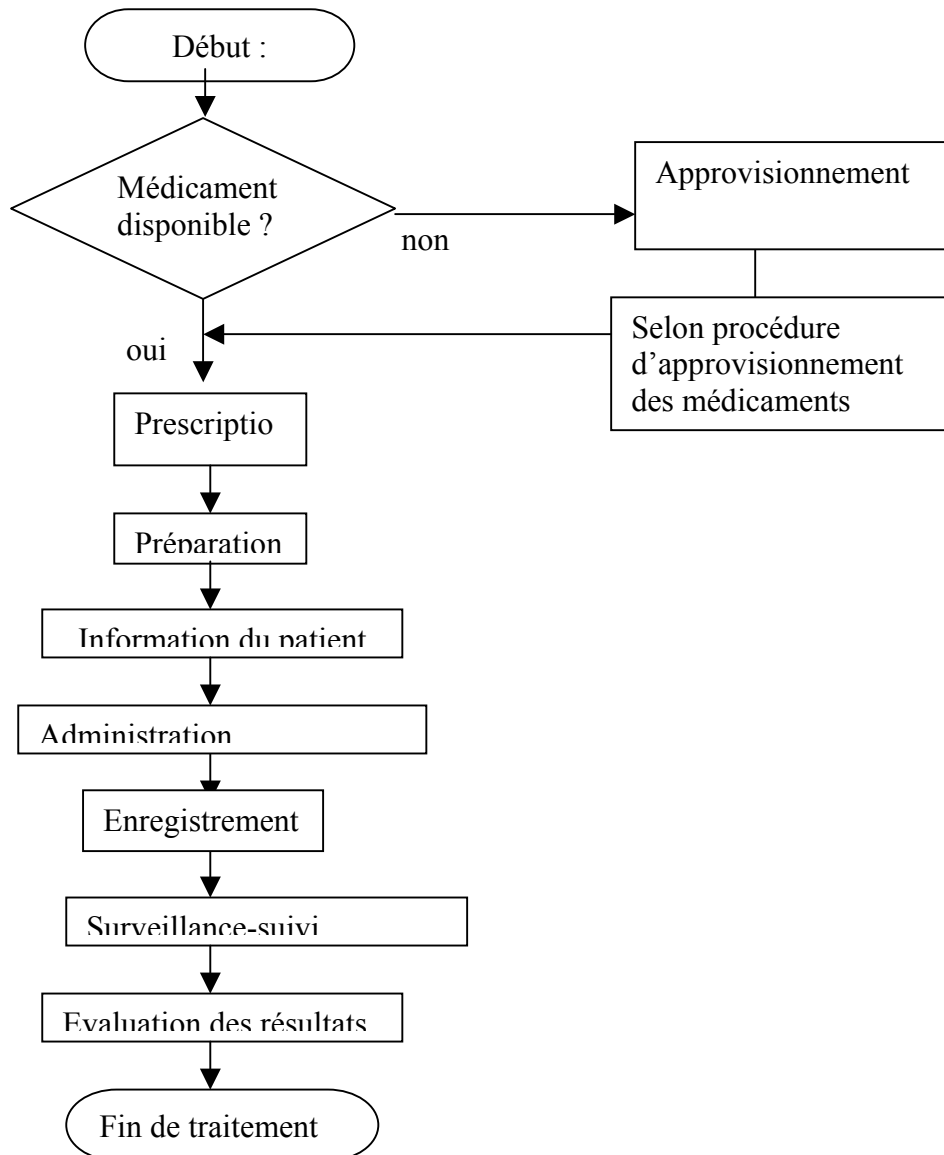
Début :

Médicament disponible ?

non

Approvisionnement

Selon procédure d'approvisionnement des médicaments

oui

Prescriptio

Préparation

Information du patient

Administration

Enregistrement

Surveillance-suivi

Evaluation des résultats

Fin de traitement